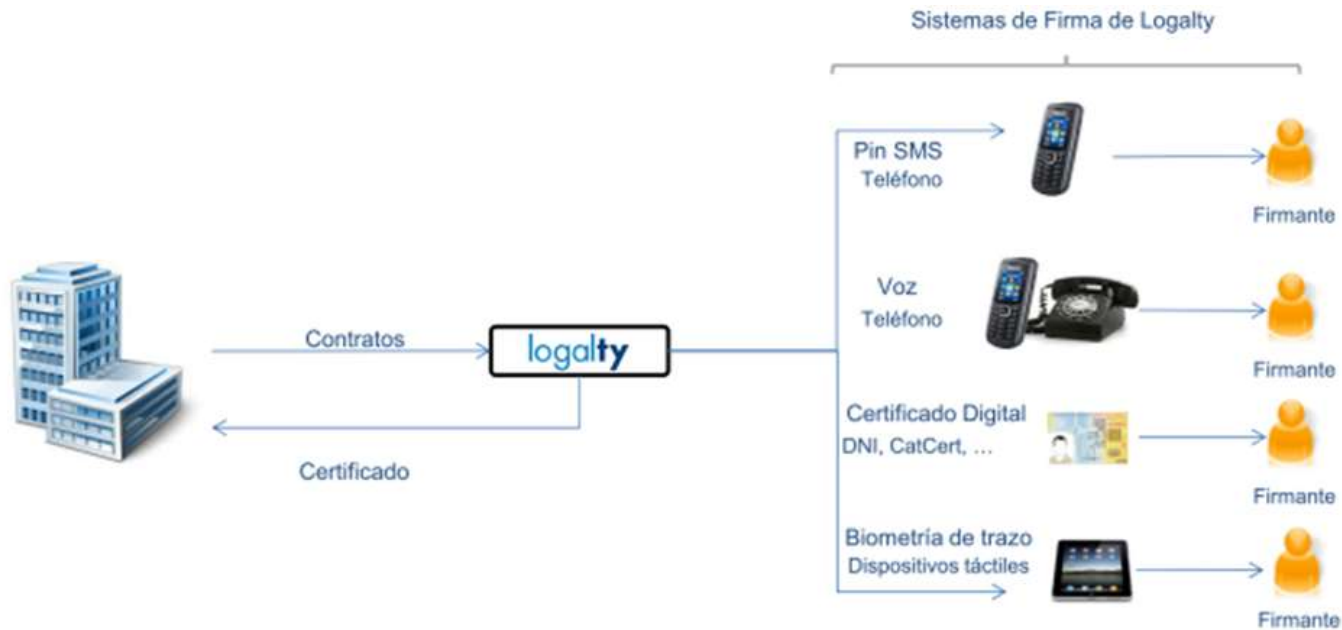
Sistemas de Firma de Logalty

Contratos

logalty

Certificado

Pin SMS
Teléfono

Firmante

Voz
Teléfono

Firmante

Certificado Digital
DNI, CatCert, ...

Firmante

Biometría de trazo
Dispositivos táctiles

Firmante